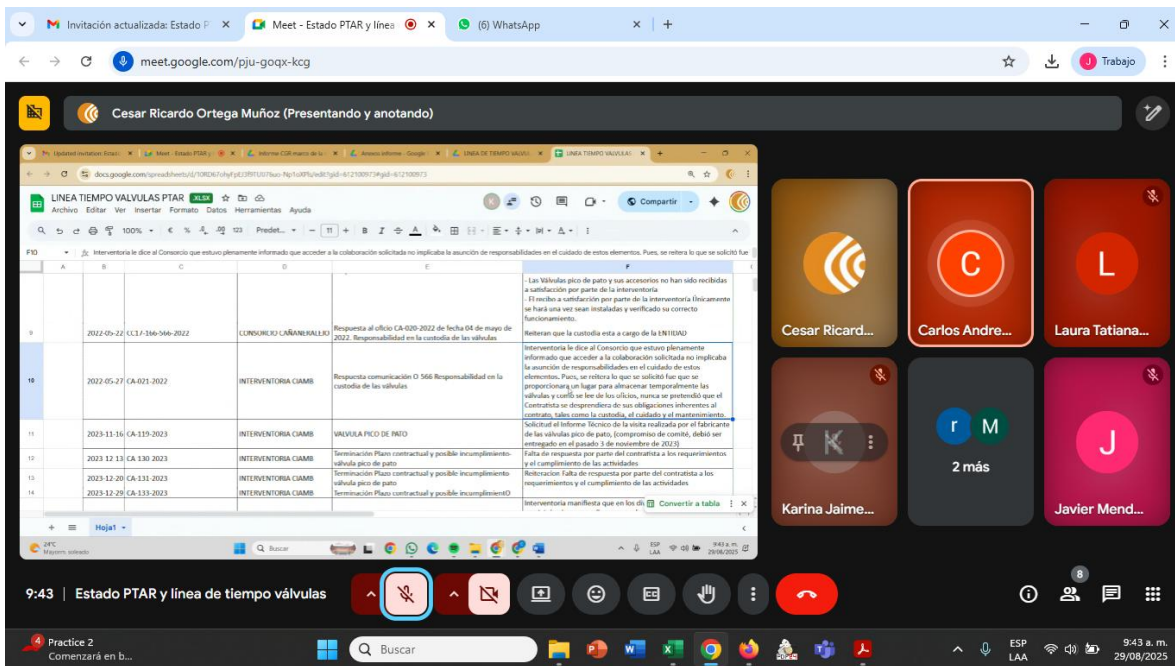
M Invitación actualizada: Estado P ×
Meet - Estado PTAR y línea ×
(6) WhatsApp ×
+
meet.google.com/pju-goqx-kcg
J Trabajo

Cesar Ricardo Ortega Muñoz (Presentando y anotando)

Updated invitation: Estad × | Meet - Estado PTAR × | Informe CGR marco de la × | Anexos informe - Google × | LINEA DE TIEMPO VALVU × | LINEA TIEMPO VALVULAS × | +
docs.google.com/spreadsheets/d/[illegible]

LINEA TIEMPO VALVULAS PTAR .XLSX
Archivo Editar Ver Insertar Formato Datos Herramientas Ayuda
Compartir
100% € % .0 .00 123 Predet... 11 B I
F10 fx Interventoria le dice al Consorcio que estuvo plenamente informado que acceder a la colaboración solicitada no implicaba la asunción de responsabilidades en el cuidado de estos elementos. Pues, se reitera lo que se solicitó fue

| | A | B | C | D | E | F |
|---|---|---|---|---|---|---|
| 9 | | 2022-05-22 | CC17-166-566-2022 | CONSORCIO CAÑANERALEJO | Respuesta al oficio CA-020-2022 de fecha 04 de mayo de 2022. Responsabilidad en la custodia de las válvulas | - Las Válvulas pico de pato y sus accesorios no han sido recibidas a satisfacción por parte de la interventoría - El recibo a satisfacción por parte de la interventoría únicamente se hará una vez sean instaladas y verificado su correcto funcionamiento. Reiteran que la custodia esta a cargo de la ENTIDAD |
| 10 | | 2022-05-27 | CA-021-2022 | INTERVENTORIA CIAMB | Respuesta comunicación O 566 Responsabilidad en la custodia de las válvulas | Interventoria le dice al Consorcio que estuvo plenamente informado que acceder a la colaboración solicitada no implicaba la asunción de responsabilidades en el cuidado de estos elementos. Pues, se reitera lo que se solicitó fue que se proporcionara un lugar para almacenar temporalmente las válvulas y como se lee de los oficios, nunca se pretendió que el Contratista se desprendiera de sus obligaciones inherentes al contrato, tales como la custodia, el cuidado y el mantenimiento. |
| 11 | | 2023-11-16 | CA-119-2023 | INTERVENTORIA CIAMB | VALVULA PICO DE PATO | Solicitud el Informe Técnico de la visita realizada por el fabricante de las válvulas pico de pato, (compromiso de comité, debió ser entregado en el pasado 3 de noviembre de 2023) |
| 12 | | 2023 12 13 | CA 130 2023 | INTERVENTORIA CIAMB | Terminación Plazo contractual y posible incumplimiento válvula pico de pato | Falta de respuesta por parte del contratista a los requerimientos y el cumplimiento de las actividades |
| 13 | | 2023-12-20 | CA-131-2023 | INTERVENTORIA CIAMB | Terminación Plazo contractual y posible incumplimiento válvula pico de pato | Reiteracion Falta de respuesta por parte del contratista a los requerimientos y el cumplimiento de las actividades |
| 14 | | 2023-12-29 | CA-133-2023 | INTERVENTORIA CIAMB | Terminación Plazo contractual y posible incumplimiento | |
| | | | | | | Interventoria manifiesta que en los di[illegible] |

Convertir a tabla
Hoja1
24°C Mayorm. soleado
Buscar
ESP LAA 9:43 a. m. 29/08/2025

Cesar Ricard...
C
Carlos Andre...
L
Laura Tatiana...
Karina Jaime...
r M
2 más
J
Javier Mend...

9:43 | Estado PTAR y línea de tiempo válvulas
8

4 Practice 2
Comenzará en b...
Buscar
ESP LAA
9:43 a. m. 29/08/2025